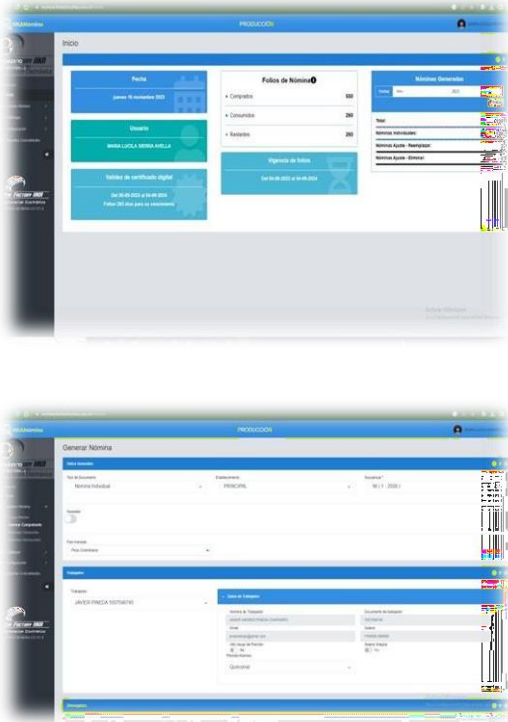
PRODUCCIÓN

Inicio

Fecha

jueves 16 noviembre 2023

Folios de Nómina

Comprados 550

Consumidos 290

Restantes 260

Nóminas Generadas

Total

Nóminas Individuales

Nóminas Ajuste - Reemplazar

Nóminas Ajuste - Eliminar

Usuario

MARIA LUCILA SIERRA AVELLA

Validez de certificado digital

Vigencia de folios

PRODUCCIÓN

Generar Nómina

Tipo de Documento

Nómina Individual

Establecimiento

PRINCIPAL

Secuencia

Novedad

Plan Contable

Trabajador

JAVIER PINEDA

Datos de Trabajador

Nombre de Trabajador

Documento de trabajador

Alto riesgo de Pensión

Periodo Nómina

Quincenal

Salario Integral